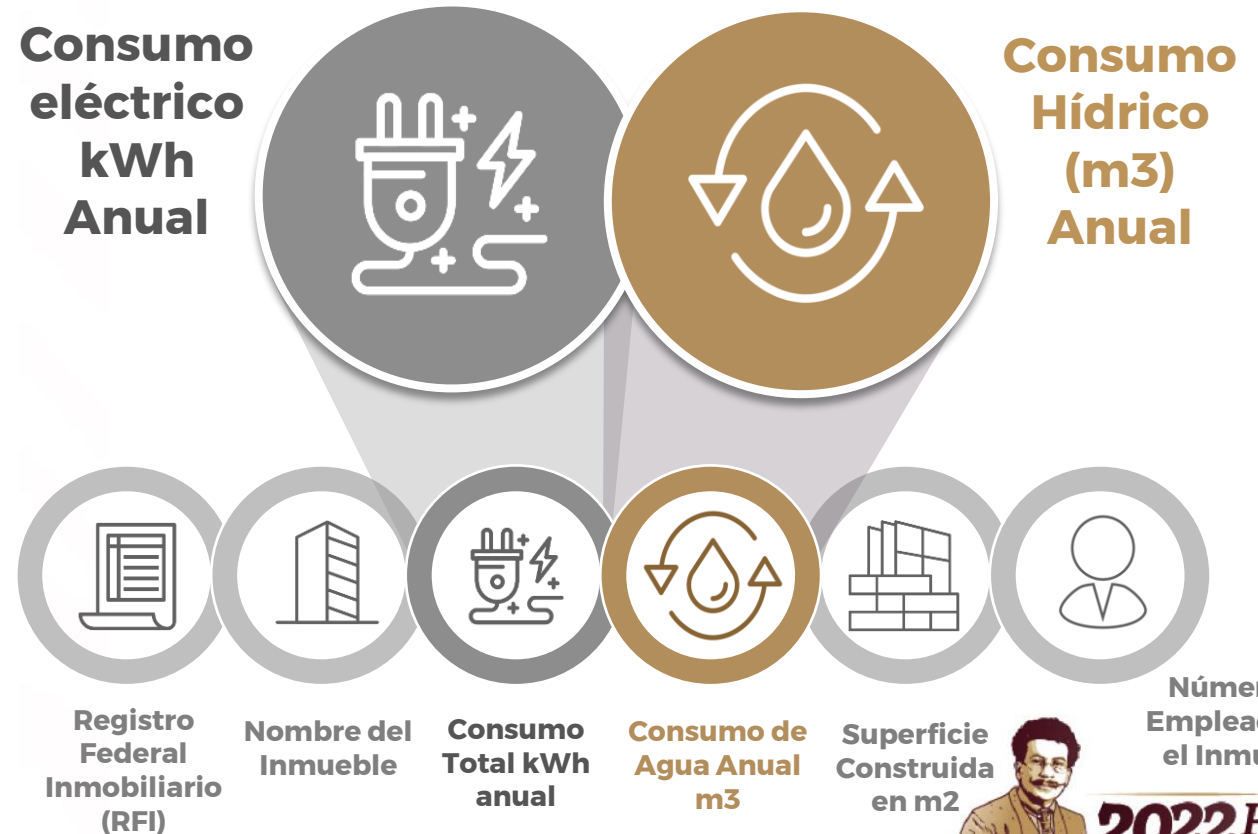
Consumo eléctrico kWh Anual

Consumo Hídrico (m3) Anual

Registro Federal Inmobiliario (RFI)

Nombre del Inmueble

Consumo Total kWh anual

Consumo de Agua Anual m3

Superficie Construida en m2

Númer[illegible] Emplea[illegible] el Inmu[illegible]

2022 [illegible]